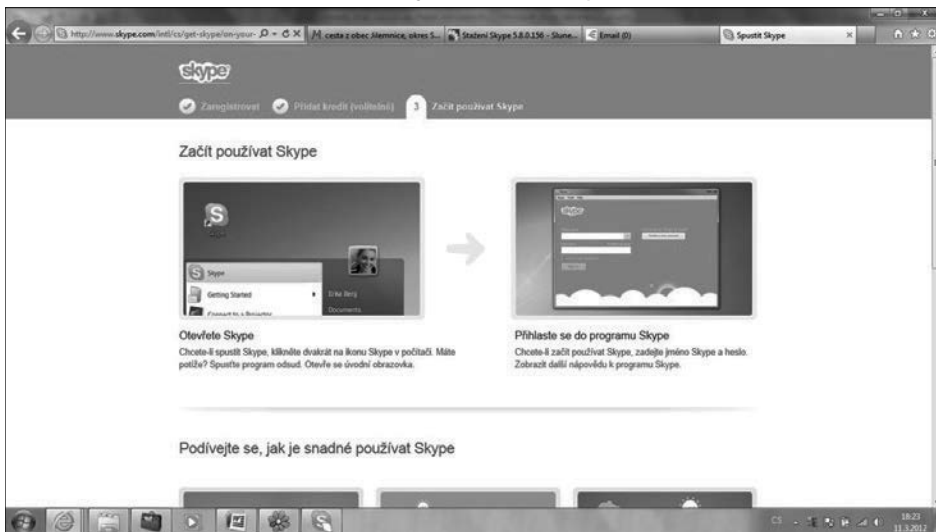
http://www.skype.com/intl/cs/get-skype/on-your-
cesta z obec Jilemnice, okres S...
Stažení Skype 5.8.0.156 - Slune...
Email (0)
Spustit Skype

skype

Zaregistrovat
Přidat kredit (volitelné)
3 Začít používat Skype

Začít používat Skype

Skype
Getting Started
Connect to a Projector
Documents

Otevřete Skype
Chcete-li spustit Skype, klikněte dvakrát na ikonu Skype v počítači. Máte potíže? Spusťte program odsud. Otevře se úvodní obrazovka.

Přihlaste se do programu Skype
Chcete-li začít používat Skype, zadejte jméno Skype a heslo. Zobrazit další nápovědu k programu Skype.

Podívejte se, jak je snadné používat Skype

CS
18:23
11.3.2012